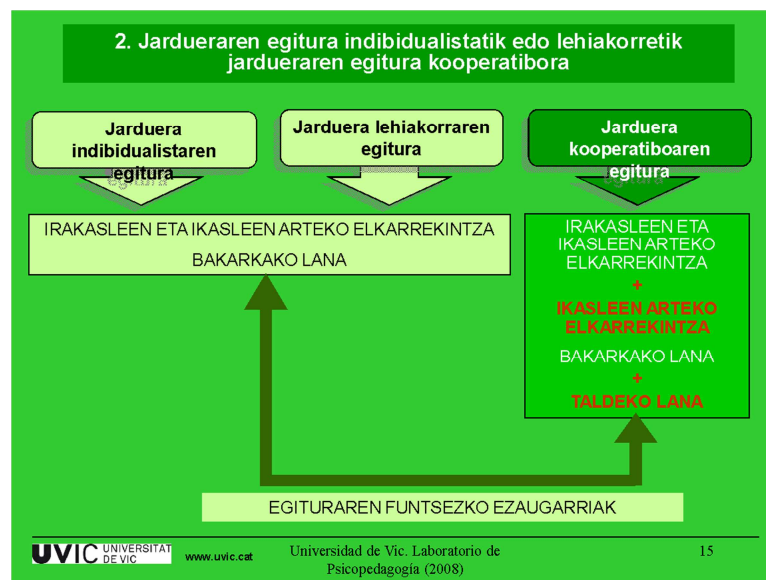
2. Jardueraren egitura indibidualistatik edo lehiakorretik jardueraren egitura kooperatibora

Jarduera indibidualistaren egitura

Jarduera lehiakorraren egitura

Jarduera kooperatiboaren egitura

IRAKASLEEN ETA IKASLEEN ARTEKO ELKARREKINTZA

BAKARKAKO LANA

IRAKASLEEN ETA IKASLEEN ARTEKO ELKARREKINTZA

+

IKASLEEN ARTEKO ELKARREKINTZA

BAKARKAKO LANA

+

TALDEKO LANA

EGITURAREN FUNTSEZKO EZAUGARRIAK

UVIC UNIVERSITAT DE VIC www.uvic.cat

Universidad de Vic. Laboratorio de Psicopedagogía (2008)

15